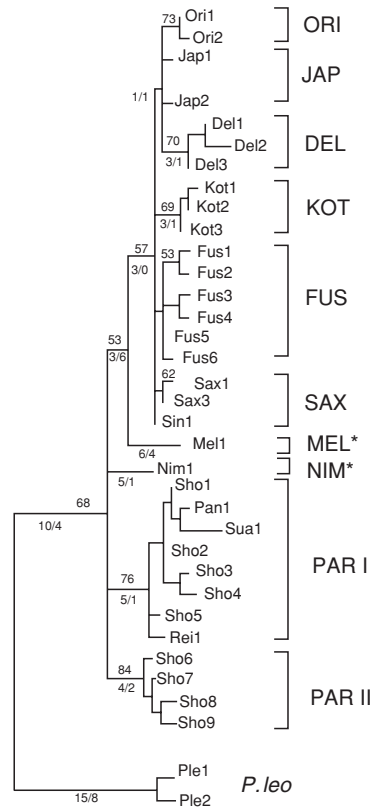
73
Ori1
Ori2
ORI
Jap1
1/1
Jap2
JAP
70
Del1
Del2
3/1
Del3
DEL
69
Kot1
Kot2
3/1
Kot3
KOT
57
3/0
53
Fus1
Fus2
Fus3
Fus4
Fus5
Fus6
FUS
53
3/6
62
Sax1
Sax3
Sin1
SAX
6/4
Mel1
MEL*
Nim1
5/1
NIM*
68
10/4
Sho1
Pan1
Sua1
76
5/1
Sho2
Sho3
Sho4
Sho5
Rei1
PAR I
84
4/2
Sho6
Sho7
Sho8
Sho9
PAR II
Ple1
15/8
Ple2
P. leo